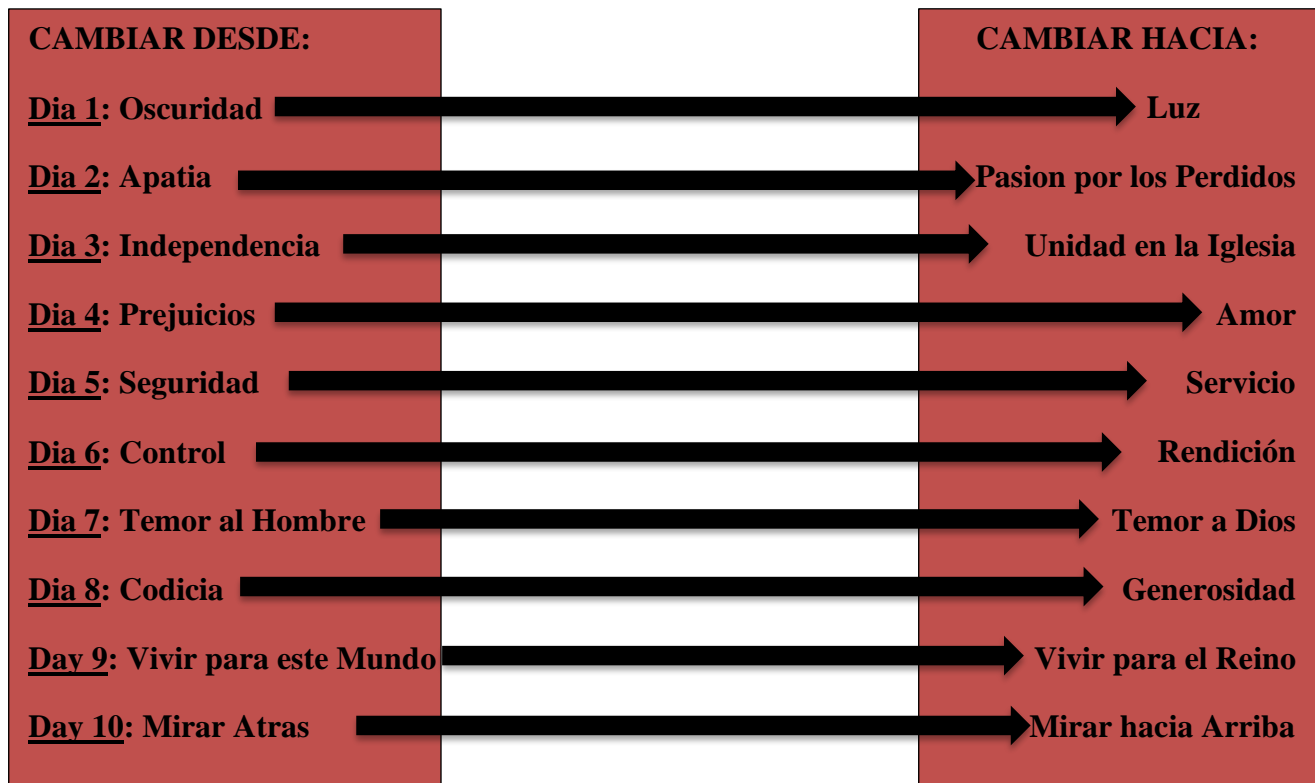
CAMBIAR DESDE:

CAMBIAR HACIA:

Dia 1: Oscuridad → Luz

Dia 2: Apatia → Pasion por los Perdidos

Dia 3: Independencia → Unidad en la Iglesia

Dia 4: Prejuicios → Amor

Dia 5: Seguridad → Servicio

Dia 6: Control → Rendición

Dia 7: Temor al Hombre → Temor a Dios

Dia 8: Codicia → Generosidad

Day 9: Vivir para este Mundo → Vivir para el Reino

Day 10: Mirar Atras → Mirar hacia Arriba